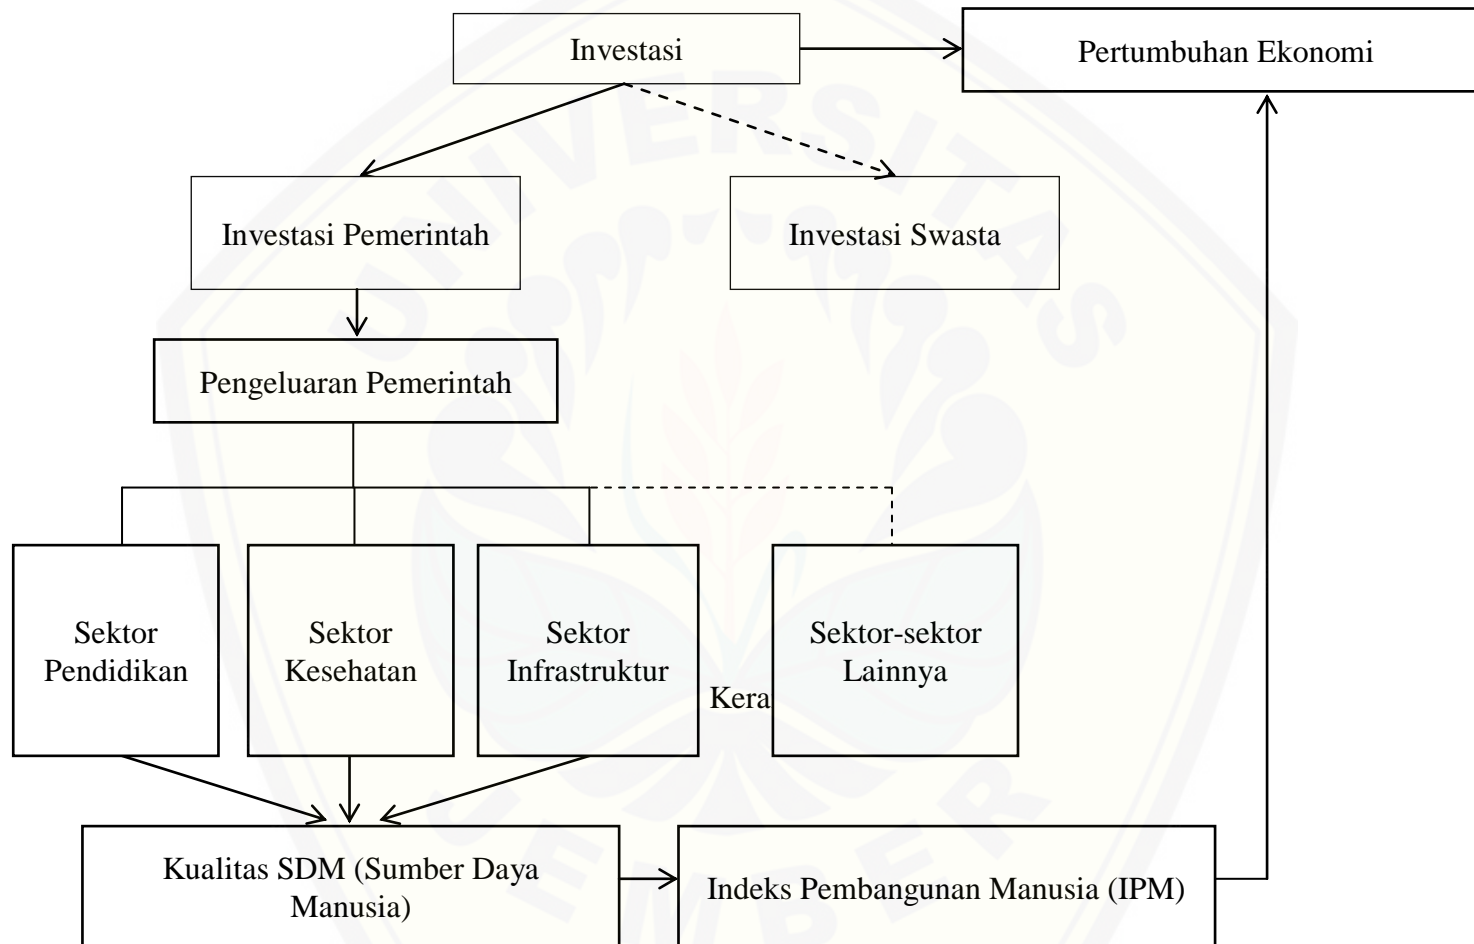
Investasi

Pertumbuhan Ekonomi

Investasi Pemerintah

Investasi Swasta

Pengeluaran Pemerintah

Sektor Pendidikan

Sektor Kesehatan

Sektor Infrastruktur

Kera

Sektor-sektor Lainnya

Kualitas SDM (Sumber Daya Manusia)

Indeks Pembangunan Manusia (IPM)